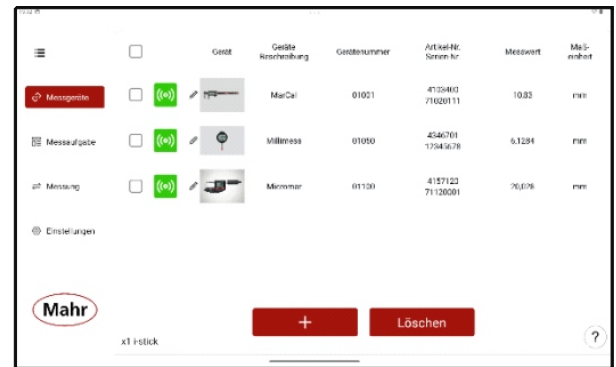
Messgeräte

Messaufgabe

Messung

Einstellungen

| | | | Gerät | Geräte Beschreibung | Gerätenummer | Artikel-Nr. Serien-Nr. | Messwert | Maß-einheit |
|---|---|---|---|---|---|---|---|---|
| | | | | MarCal | 01001 | 4103400 71026111 | 10,03 | mm |
| | | | | Millimess | 01050 | 4346701 12345678 | 6,1284 | mm |
| | | | | Micromar | 01100 | 4157120 71120001 | 20,076 | mm |

Mahr

x1 i-stick

+

Löschen

?